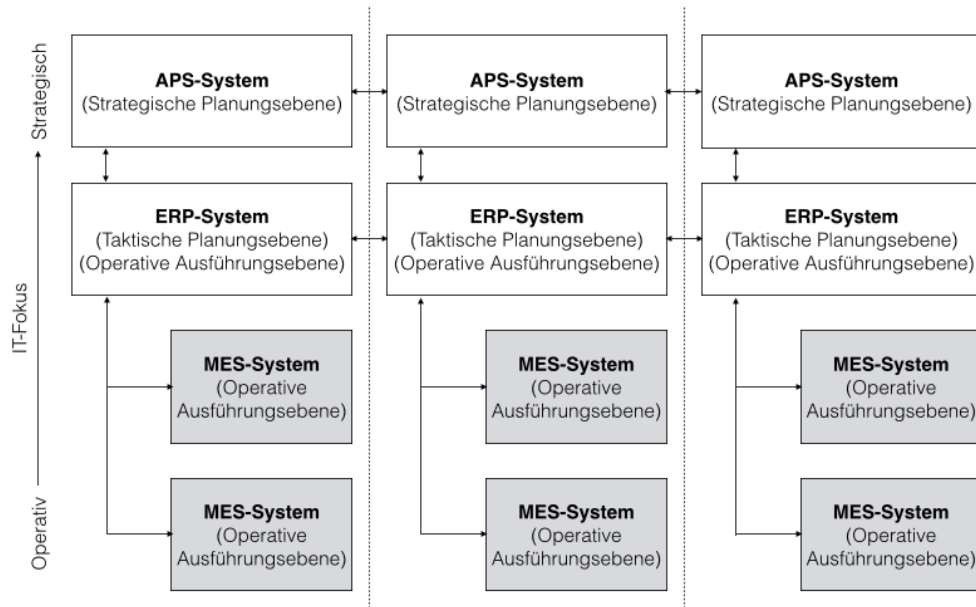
Strategisch

IT-Fokus

Operativ

APS-System
(Strategische Planungsebene)

ERP-System
(Taktische Planungsebene)
(Operative Ausführungsebene)

MES-System
(Operative Ausführungsebene)

MES-System
(Operative Ausführungsebene)

APS-System
(Strategische Planungsebene)

ERP-System
(Taktische Planungsebene)
(Operative Ausführungsebene)

MES-System
(Operative Ausführungsebene)

MES-System
(Operative Ausführungsebene)

APS-System
(Strategische Planungsebene)

ERP-System
(Taktische Planungsebene)
(Operative Ausführungsebene)

MES-System
(Operative Ausführungsebene)

MES-System
(Operative Ausführungsebene)